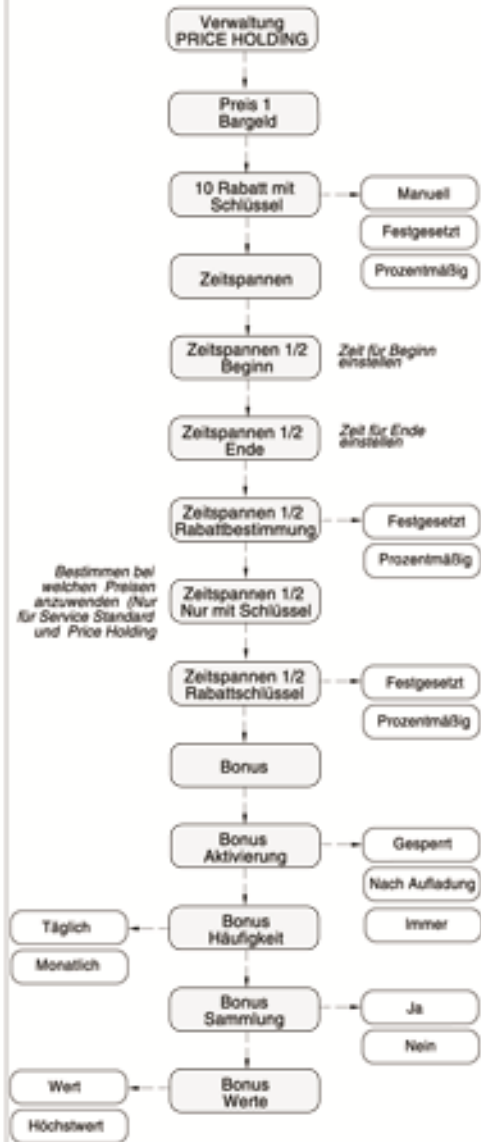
Verwaltung PRICE HOLDING

Preis 1 Bargeld

10 Rabatt mit Schlüssel

Manuell

Festgesetzt

Prozentmäßig

Zeitspannen

Zeitspannen 1/2 Beginn

Zeit für Beginn einstellen

Zeitspannen 1/2 Ende

Zeit für Ende einstellen

Zeitspannen 1/2 Rabattbestimmung

Festgesetzt

Prozentmäßig

Bestimmen bei welchen Preisen anzuwenden (Nur für Service Standard und Price Holding

Zeitspannen 1/2 Nur mit Schlüssel

Zeitspannen 1/2 Rabattschlüssel

Festgesetzt

Prozentmäßig

Bonus

Bonus Aktivierung

Gesperrt

Nach Aufladung

Immer

Täglich

Monatlich

Bonus Häufigkeit

Bonus Sammlung

Ja

Nein

Wert

Höchstwert

Bonus Werte